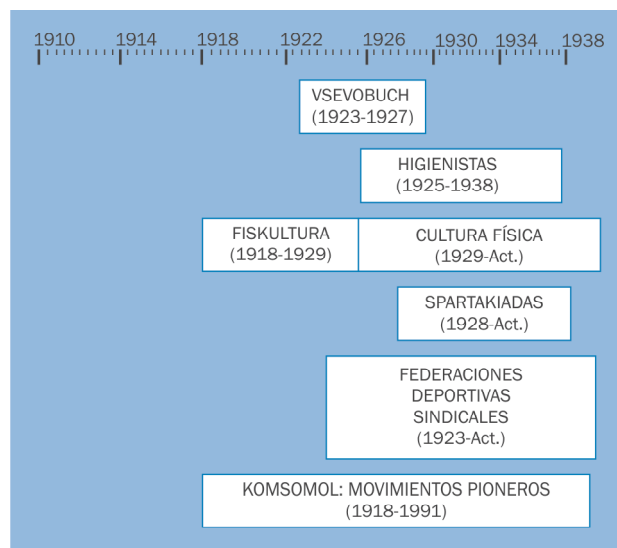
1910 1914 1918 1922 1926 1930 1934 1938

VSEVOBUCH
(1923-1927)

HIGIENISTAS
(1925-1938)

FISKULTURA
(1918-1929)

CULTURA FÍSICA
(1929-Act.)

SPARTAKIADAS
(1928-Act.)

FEDERACIONES DEPORTIVAS SINDICALES
(1923-Act.)

KOMSOMOL: MOVIMIENTOS PIONEROS
(1918-1991)